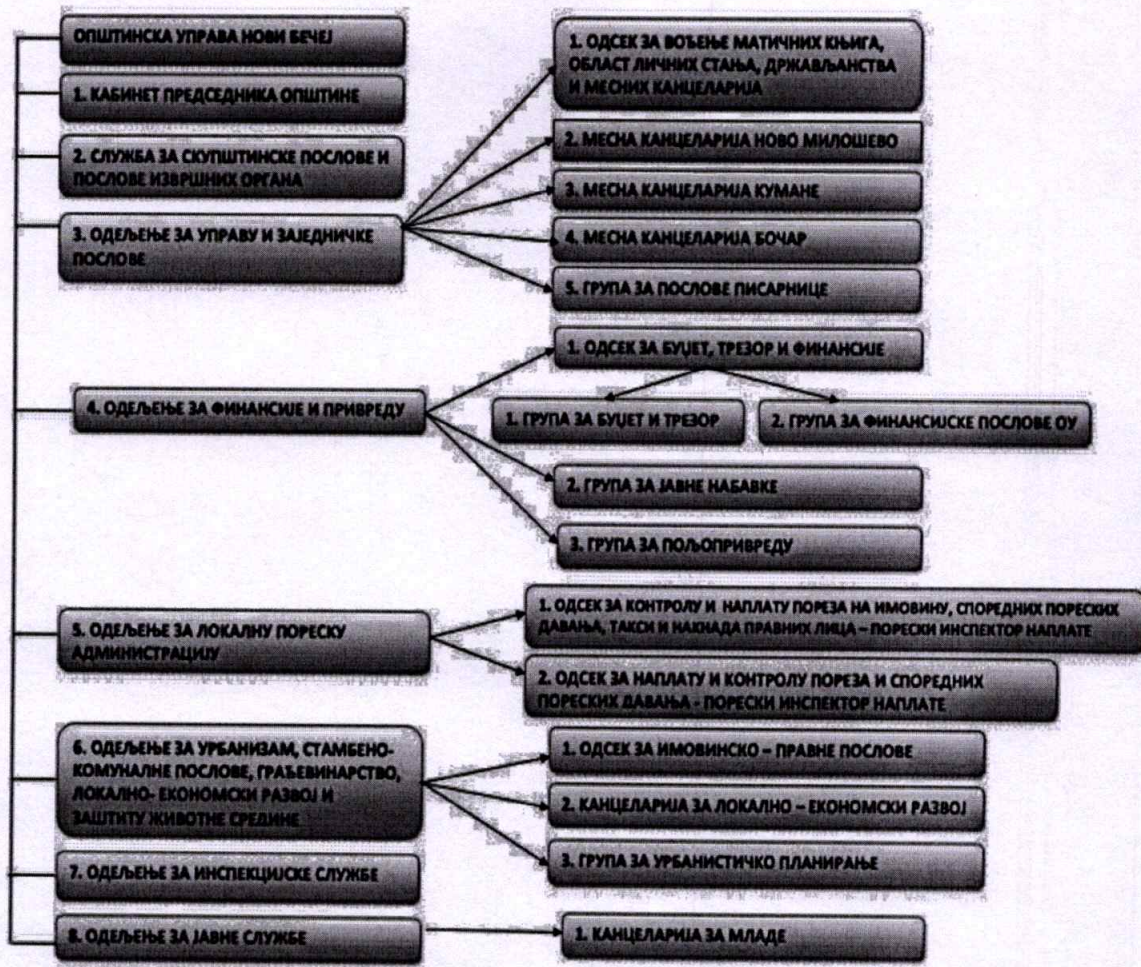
ОПШТИНСКА УПРАВА НОВИ БЕЧЕЈ

1. КАБИНЕТ ПРЕДСЕДНИКА ОПШТИНЕ

2. СЛУЖБА ЗА СКУПШТИНСКЕ ПОСЛОВЕ И ПОСЛОВЕ ИЗВРШНИХ ОРГАНА

3. ОДЕЉЕЊЕ ЗА УПРАВУ И ЗАЈЕДНИЧКЕ ПОСЛОВЕ

1. ОДСЕК ЗА ВОЂЕЊЕ МАТИЧНИХ КЊИГА, ОБЛАСТ ЛИЧНИХ СТАЊА, ДРЖАВЉАНСТВА И МЕСНИХ КАНЦЕЛАРИЈА

2. МЕСНА КАНЦЕЛАРИЈА НОВО МИЛОШЕВО

3. МЕСНА КАНЦЕЛАРИЈА КУМАНЕ

4. МЕСНА КАНЦЕЛАРИЈА БОЧАР

5. ГРУПА ЗА ПОСЛОВЕ ПИСАРНИЦЕ

4. ОДЕЉЕЊЕ ЗА ФИНАНСИЈЕ И ПРИВРЕДУ

1. ОДСЕК ЗА БУЏЕТ, ТРЕЗОР И ФИНАНСИЈЕ

1. ГРУПА ЗА БУЏЕТ И ТРЕЗОР

2. ГРУПА ЗА ФИНАНСИЈСКЕ ПОСЛОВЕ ОУ

2. ГРУПА ЗА ЈАВНЕ НАБАВКЕ

3. ГРУПА ЗА ПОЉОПРИВРЕДУ

5. ОДЕЉЕЊЕ ЗА ЛОКАЛНУ ПОРЕСКУ АДМИНИСТРАЦИЈУ

1. ОДСЕК ЗА КОНТРОЛУ И НАПЛАТУ ПОРЕЗА НА ИМОВИНУ, СПОРЕДНИХ ПОРЕСКИХ ДАВАЊА, ТАКСИ И НАКНАДА ПРАВНИХ ЛИЦА – ПОРЕСКИ ИНСПЕКТОР НАПЛАТЕ

2. ОДСЕК ЗА НАПЛАТУ И КОНТРОЛУ ПОРЕЗА И СПОРЕДНИХ ПОРЕСКИХ ДАВАЊА - ПОРЕСКИ ИНСПЕКТОР НАПЛАТЕ

6. ОДЕЉЕЊЕ ЗА УРБАНИЗАМ, СТАМБЕНО-КОМУНАЛНЕ ПОСЛОВЕ, ГРАЂЕВИНАРСТВО, ЛОКАЛНО- ЕКОНОМСКИ РАЗВОЈ И ЗАШТИТУ ЖИВОТНЕ СРЕДИНЕ

1. ОДСЕК ЗА ИМОВИНСКО – ПРАВНЕ ПОСЛОВЕ

2. КАНЦЕЛАРИЈА ЗА ЛОКАЛНО – ЕКОНОМСКИ РАЗВОЈ

3. ГРУПА ЗА УРБАНИСТИЧКО ПЛАНИРАЊЕ

7. ОДЕЉЕЊЕ ЗА ИНСПЕКЦИЈСКЕ СЛУЖБЕ

8. ОДЕЉЕЊЕ ЗА ЈАВНЕ СЛУЖБЕ

1. КАНЦЕЛАРИЈА ЗА МЛАДЕ